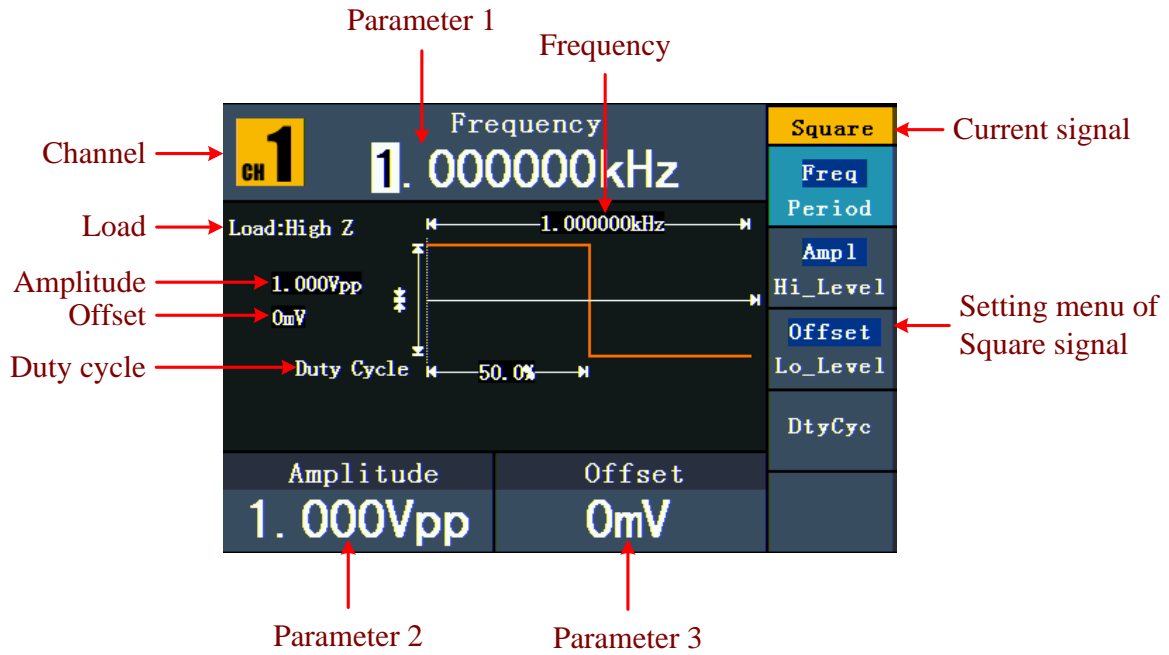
Parameter 1

Frequency

Channel

CH 1

Frequency

1.000000kHz

Square

Current signal

Freq

Period

Load

Load:High Z

1.000000kHz

Amplitude

1.000Vpp

Offset

0mV

Duty cycle

Duty Cycle

50.0%

Ampl

Hi_Level

Offset

Lo_Level

Setting menu of Square signal

DtyCyc

Amplitude

1.000Vpp

Offset

0mV

Parameter 2

Parameter 3